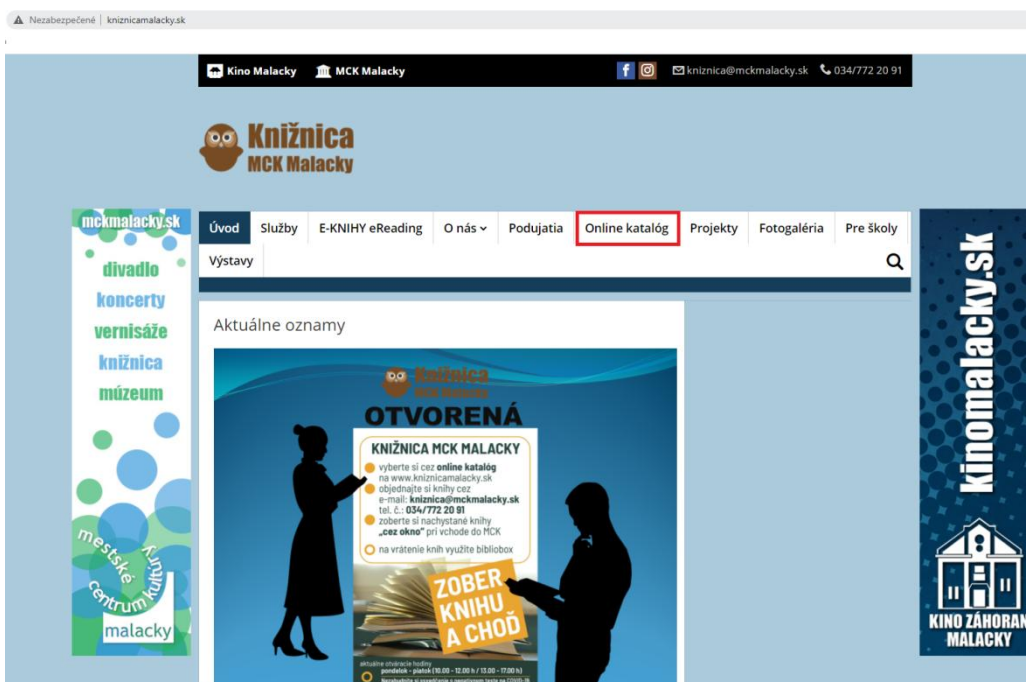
Nezabezpečené | kniznicamalacky.sk

Kino Malacky MCK Malacky kniznica@mckmalacky.sk 034/772 20 91

Knižnica MCK Malacky

mckmalacky.sk
divadlo
koncerty
vernisáže
knižnica
múzeum
mestské centrum kultúry
malacky

Úvod Služby E-KNIHY eReading O nás Podujatia Online katalóg Projekty Fotogaléria Pre školy Výstavy

Aktuálne oznamy

Knižnica MCK Malacky
OTVORENÁ

KNIŽNICA MCK MALACKY
vyberte si cez online katalóg na www.kniznicamalacky.sk
objednajte si knihy cez e-mail: kniznica@mckmalacky.sk tel. č.: 034/772 20 91
zoberte si nachystané knihy „cez okno" pri vchode do MCK
na vrátenie kníh využite bibliobox

ZOBER KNIHU A CHOĎ

aktuálne otváracie hodiny
pondelok - piatok (10.00 - 12.00 h / 13.00 - 17.00 h)
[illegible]

kinomalacky.sk
KINO ZÁHORAN MALACKY